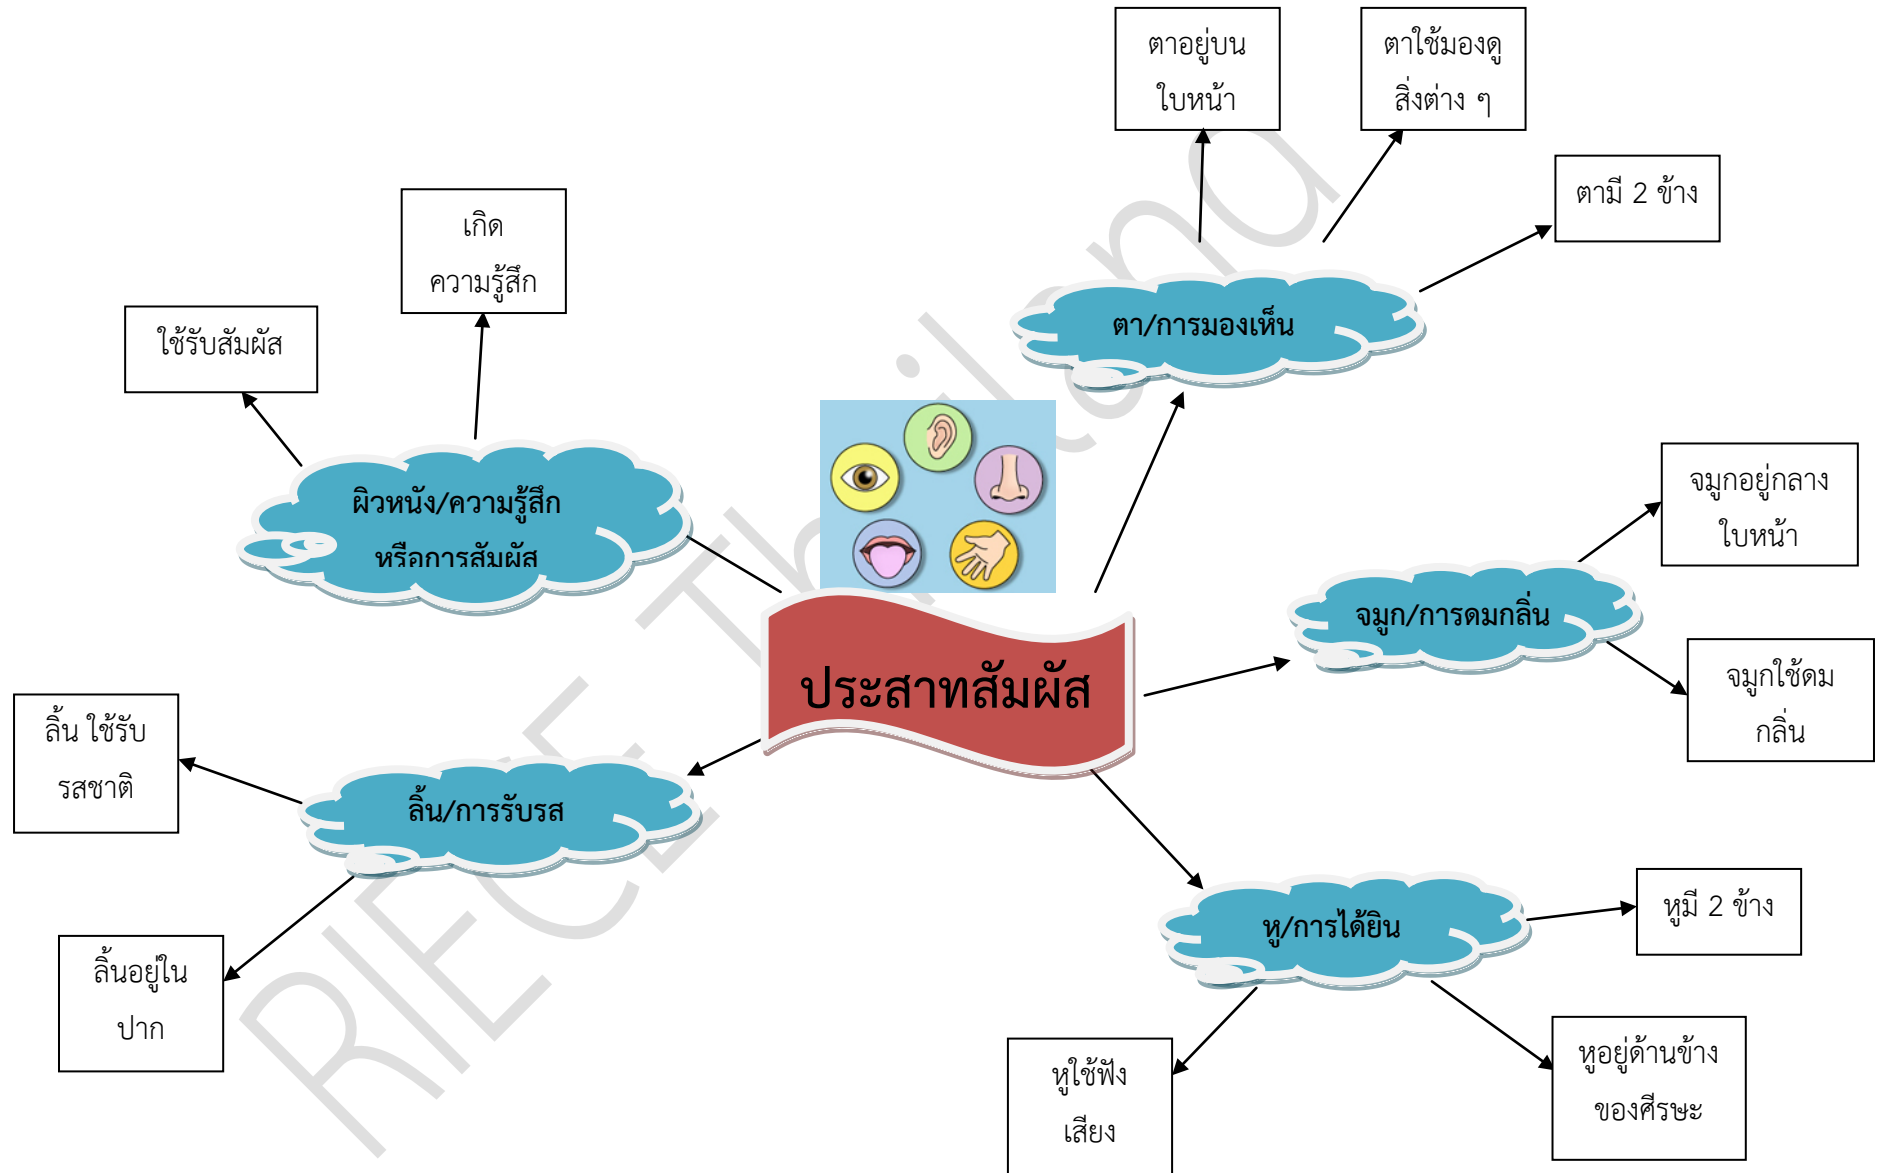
ตาอยู่บนใบหน้า

ตาใช้มองดูสิ่งต่าง ๆ

ตามี 2 ข้าง

ตา/การมองเห็น

เกิดความรู้สึก

ใช้รับสัมผัส

ผิวหนัง/ความรู้สึกหรือการสัมผัส

ประสาทสัมผัส

จมูกอยู่กลางใบหน้า

จมูก/การดมกลิ่น

จมูกใช้ดมกลิ่น

ลิ้น ใช้รับรสชาติ

ลิ้น/การรับรส

ลิ้นอยู่ในปาก

หู/การได้ยิน

หูมี 2 ข้าง

หูใช้ฟังเสียง

หูอยู่ด้านข้างของศีรษะ

RIECE Thailand